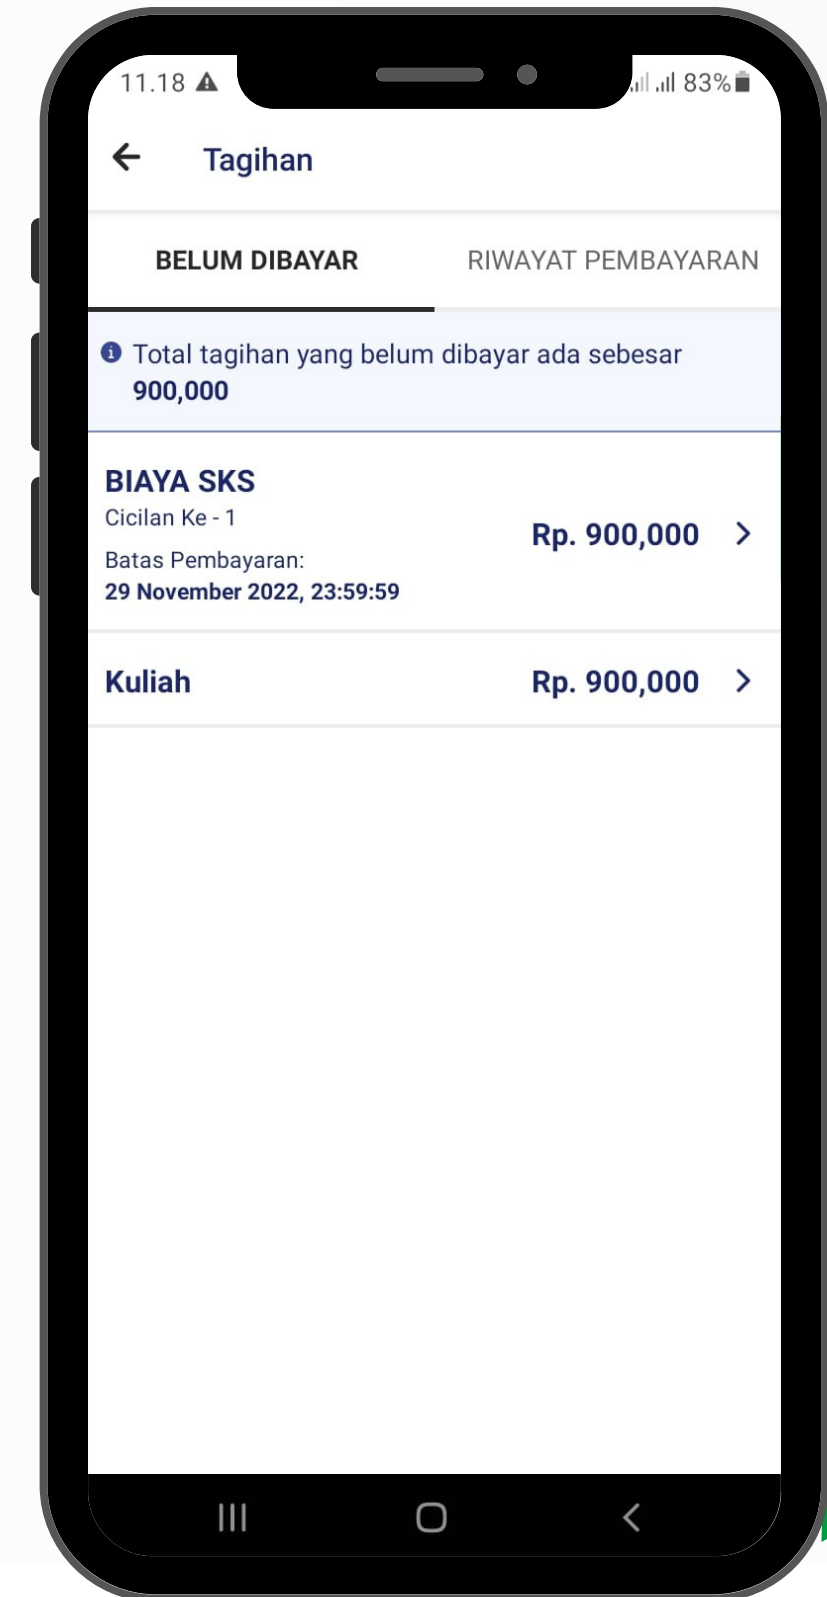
11.18

83%

Tagihan

BELUM DIBAYAR

RIWAYAT PEMBAYARAN

Total tagihan yang belum dibayar ada sebesar 900,000

BIAYA SKS

Cicilan Ke - 1

Batas Pembayaran:

29 November 2022, 23:59:59

Rp. 900,000

Kuliah

Rp. 900,000